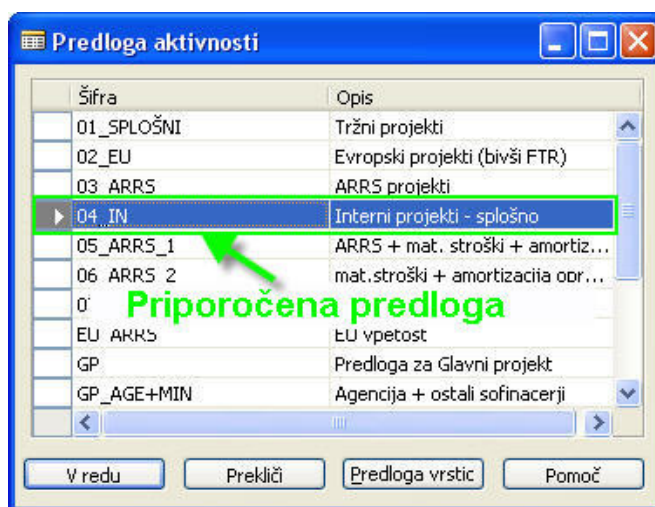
Predloga aktivnosti

| Šifra | Opis |
|---|---|
| 01_SPLOŠNI | Tržni projekti |
| 02_EU | Evropski projekti (bivši FTR) |
| 03_ARRS | ARRS projekti |
| 04_IN | Interni projekti - splošno |
| 05_ARRS_1 | ARRS + mat. stroški + amortiz... |
| 06_ARRS_2 | mat.stroški + amortizacija opr... |
| 0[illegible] | |
| EU_ARRS | EU vpetost |
| GP | Predloga za Glavni projekt |
| GP_AGE+MIN | Agencija + ostali sofinacerji |

Priporočena predloga

V redu | Prekliči | Predloga vrstic | Pomoč